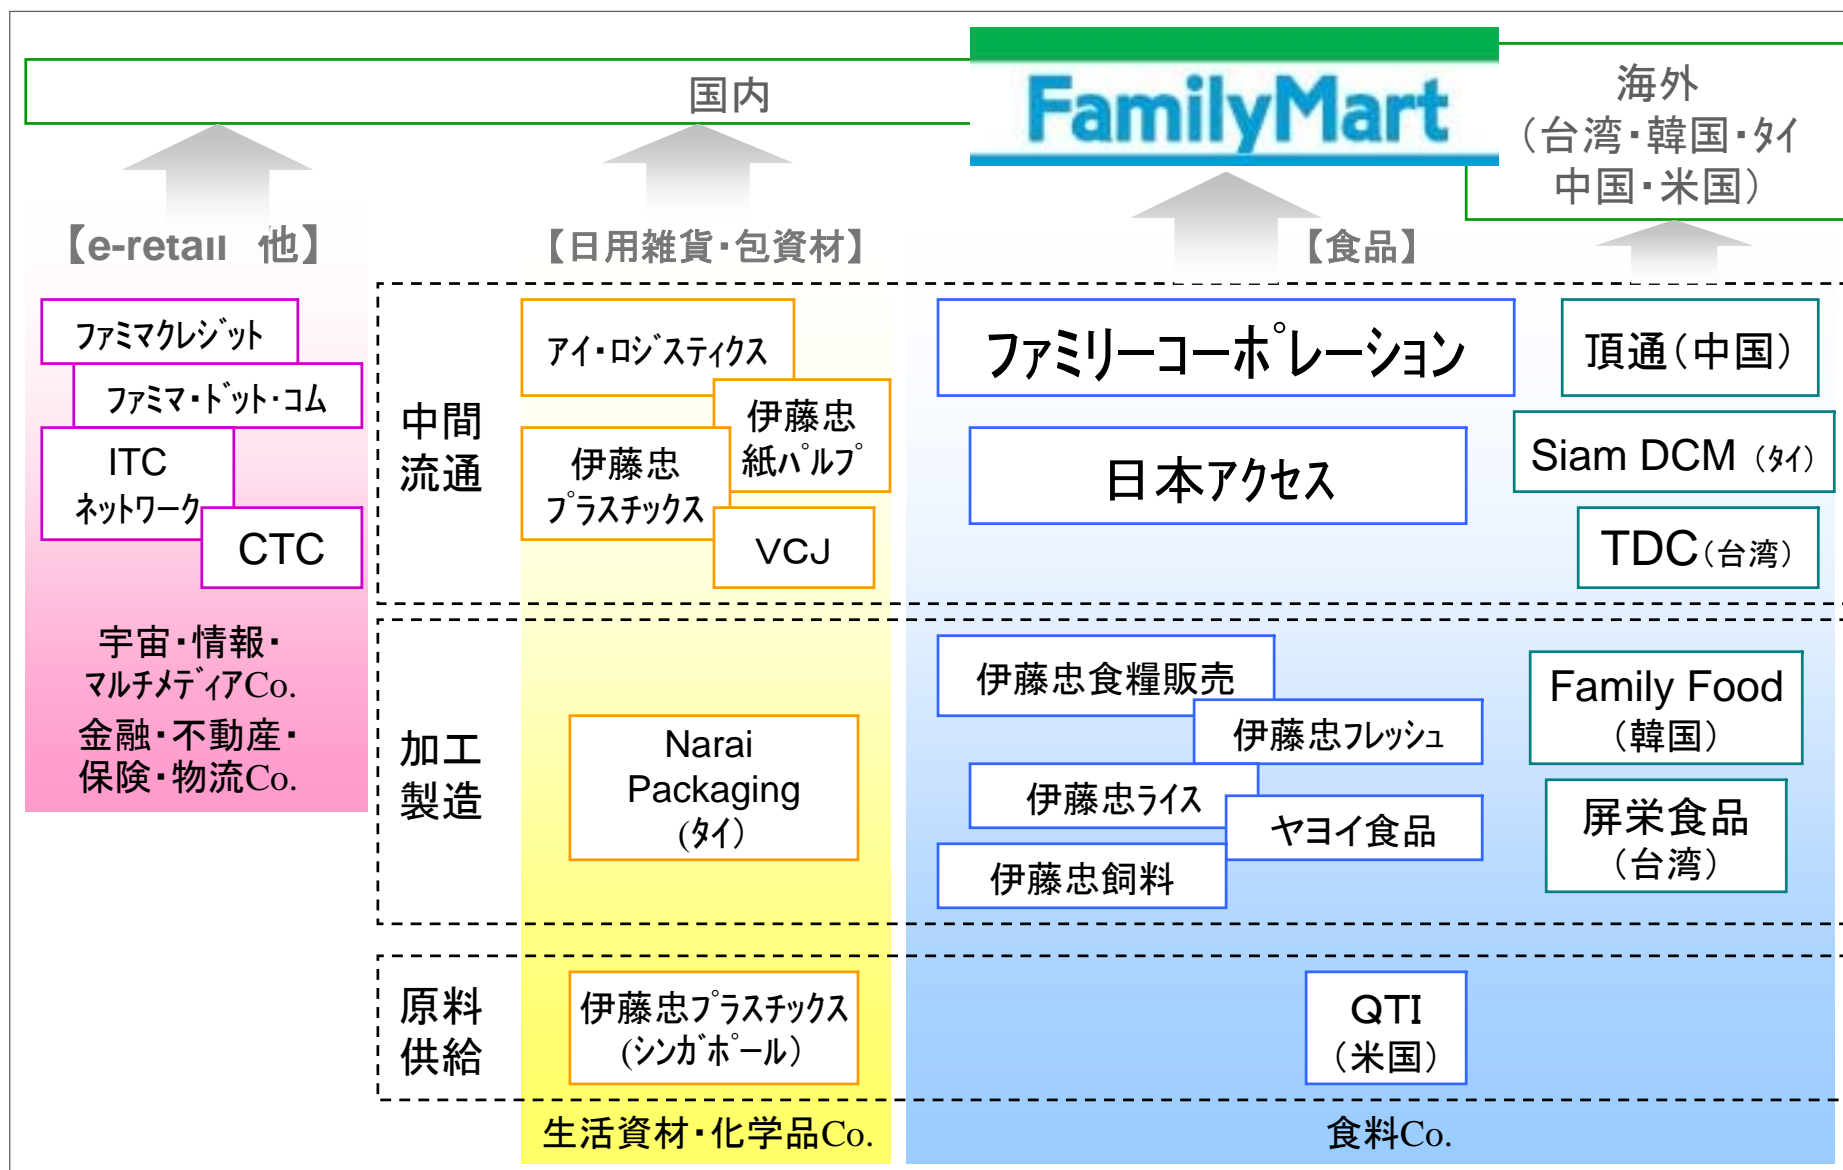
国内

FamilyMart

海外
（台湾・韓国・タイ
中国・米国）

【e-retail 他】

【日用雑貨・包資材】

【食品】

ファミマクレジット
ファミマ・ドット・コム
ITC
ネットワーク
CTC

宇宙・情報・
マルチメディアCo.
金融・不動産・
保険・物流Co.

中間
流通

アイ・ロジスティクス
伊藤忠
紙パルプ
伊藤忠
プラスチックス
VCJ

ファミリーコーポレーション
日本アクセス

頂通（中国）
Siam DCM（タイ）
TDC（台湾）

加工
製造

Narai
Packaging
（タイ）

伊藤忠食糧販売
伊藤忠フレッシュ
伊藤忠ライス
ヤヨイ食品
伊藤忠飼料

Family Food
（韓国）
屏栄食品
（台湾）

原料
供給

伊藤忠プラスチックス
（シンガポール）

QTI
（米国）

生活資材・化学品Co.

食料Co.